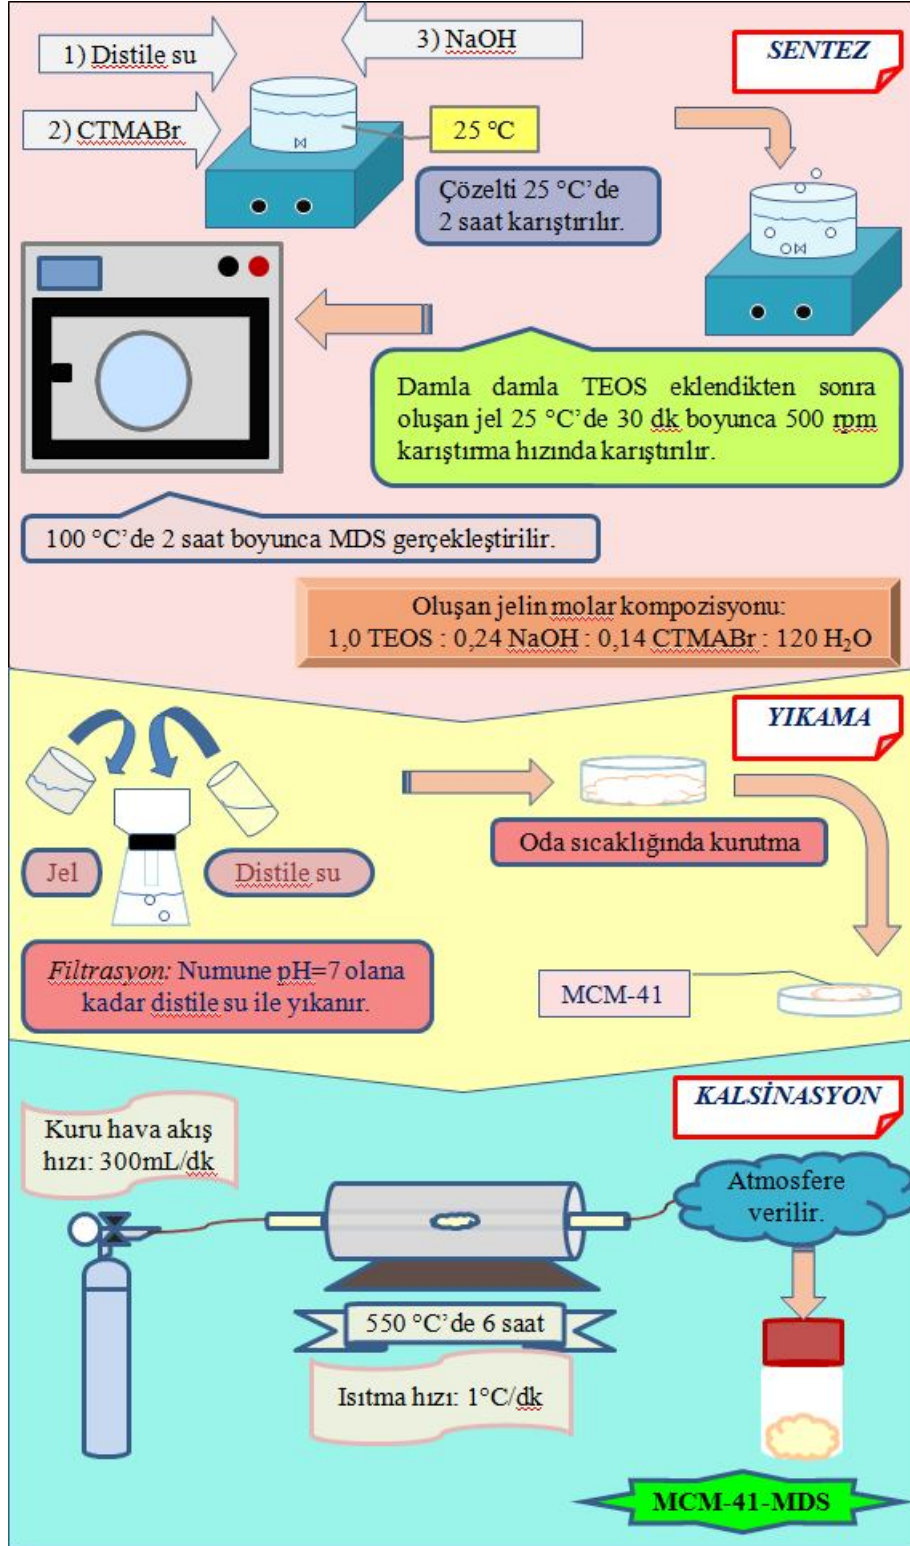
1) Distile su

3) NaOH

SENTEZ

2) CTMABr

25 °C

Çözelti 25 °C'de 2 saat karıştırılır.

Damla damla TEOS eklendikten sonra oluşan jel 25 °C'de 30 dk boyunca 500 rpm karıştırma hızında karıştırılır.

100 °C'de 2 saat boyunca MDS gerçekleştirilir.

Oluşan jelin molar kompozisyonu:
1,0 TEOS : 0,24 NaOH : 0,14 CTMABr : 120 $H_2O$

YIKAMA

Oda sıcaklığında kurutma

Jel

Distile su

Filtrasyon: Numune pH=7 olana kadar distile su ile yıkanır.

MCM-41

KALSİNASYON

Kuru hava akış hızı: 300mL/dk

Atmosfere verilir.

550 °C'de 6 saat

Isıtma hızı: 1°C/dk

MCM-41-MDS